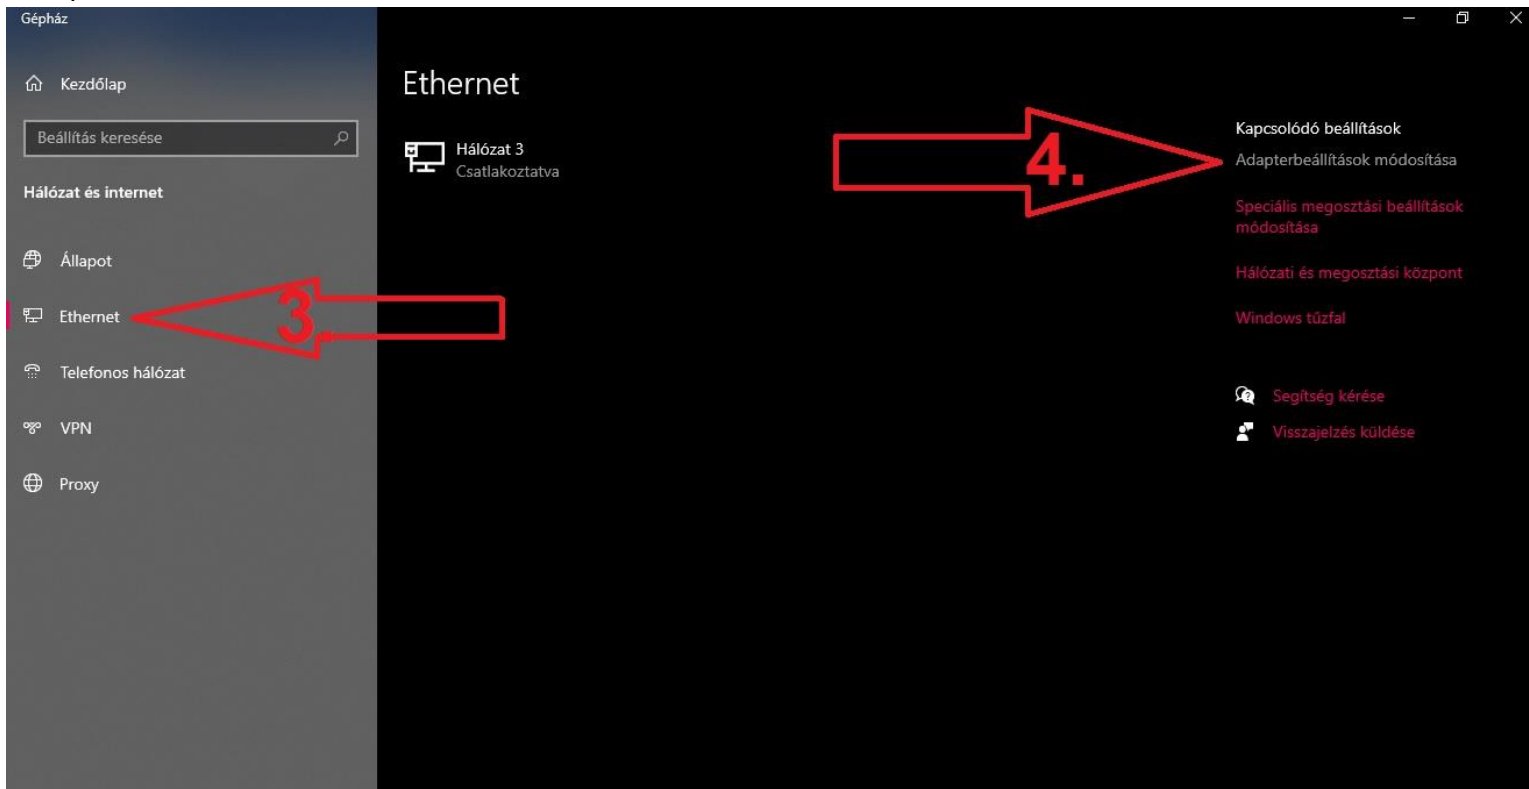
Gépház

Kezdőlap

Beállítás keresése

Hálózat és internet

Állapot

Ethernet

Telefonos hálózat

VPN

Proxy

3

Ethernet

Hálózat 3
Csatlakoztatva

4.

Kapcsolódó beállítások

Adapterbeállítások módosítása

Speciális megosztási beállítások módosítása

Hálózati és megosztási központ

Windows tűzfal

Segítség kérése

Visszajelzés küldése